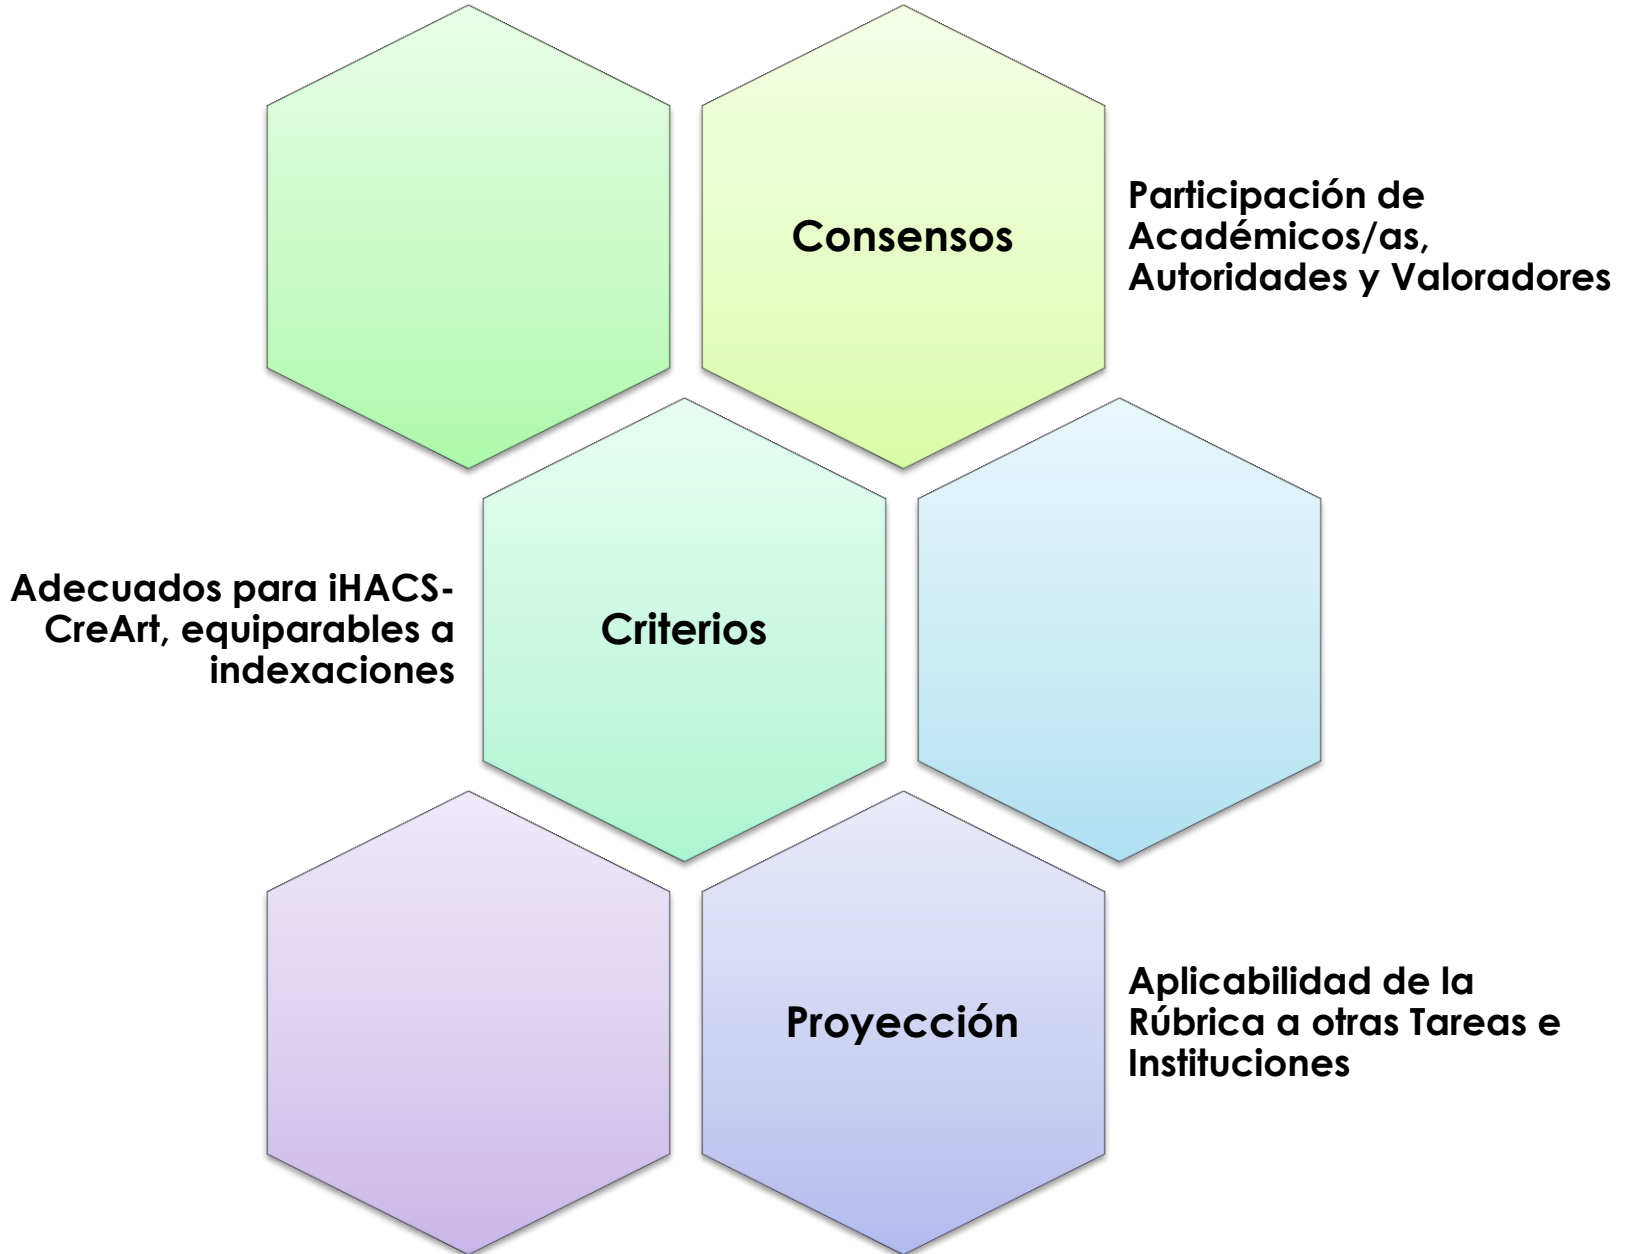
Consensos

Participación de Académicos/as, Autoridades y Valoradores

Adecuados para iHACS-CreArt, equiparables a indexaciones

Criterios

Proyección

Aplicabilidad de la Rúbrica a otras Tareas e Instituciones